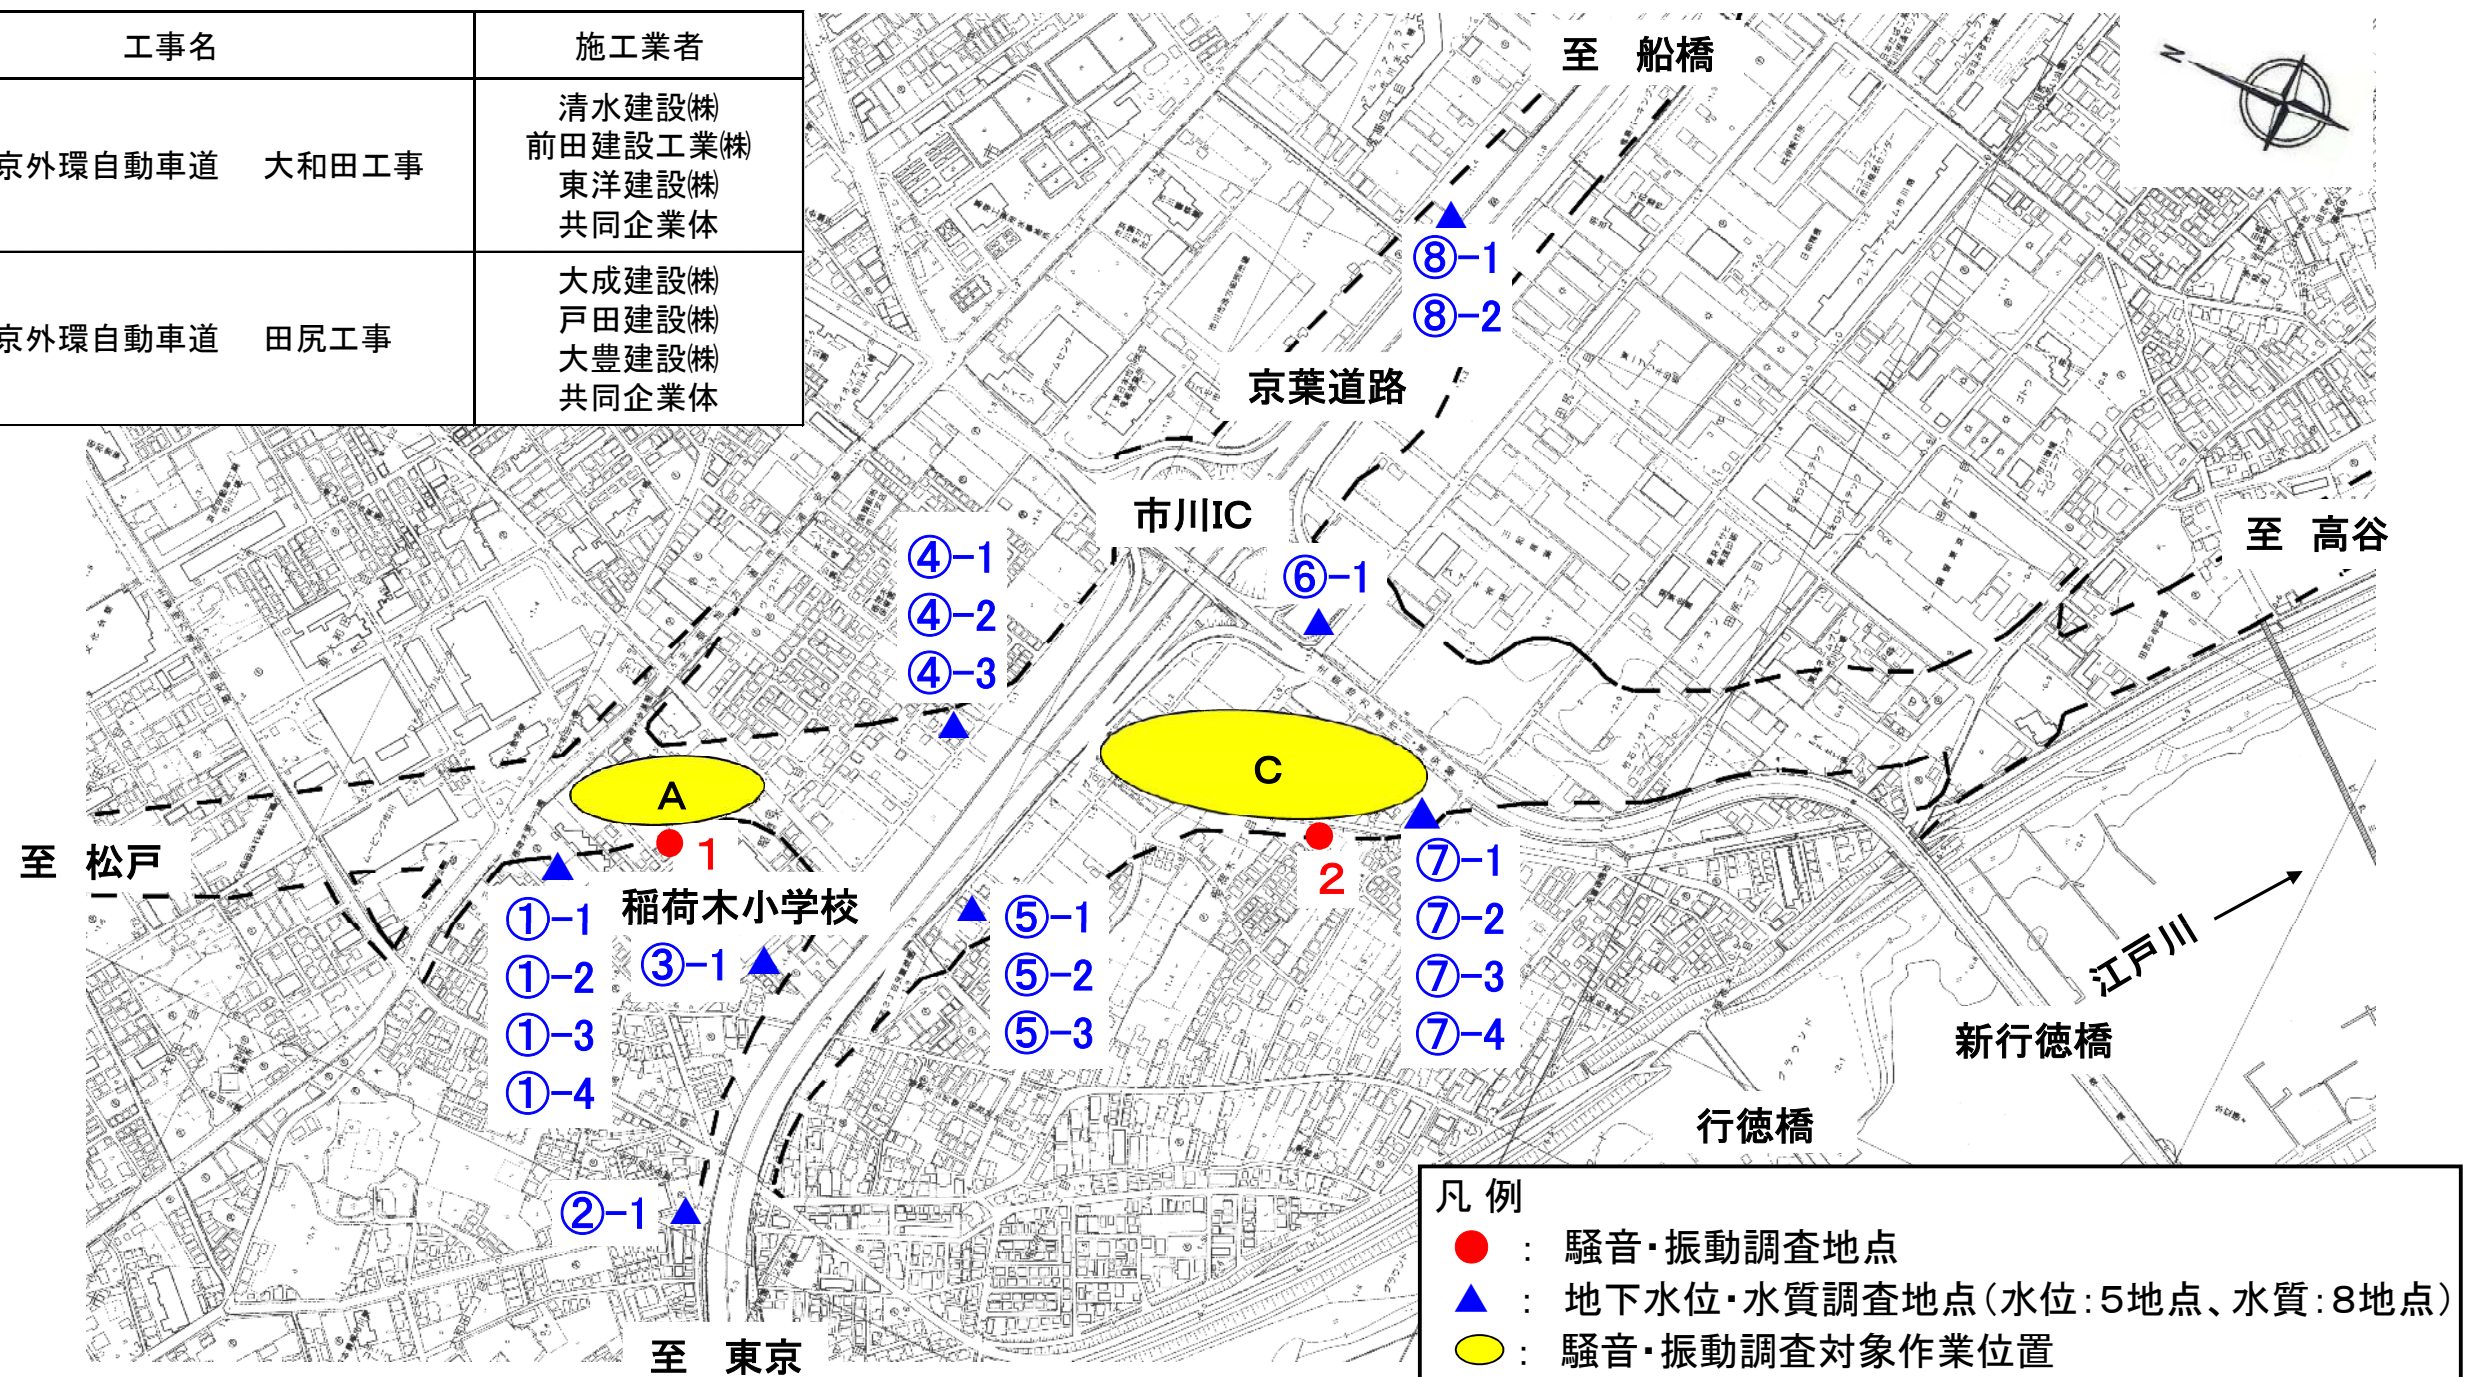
| 工事名 | 施工業者 |
|---|---|
| 京外環自動車道　大和田工事 | 清水建設㈱ 前田建設工業㈱ 東洋建設㈱ 共同企業体 |
| 京外環自動車道　田尻工事 | 大成建設㈱ 戸田建設㈱ 大豊建設㈱ 共同企業体 |

至　船橋

⑧-1
⑧-2

京葉道路

市川IC

至　高谷

④-1
④-2
④-3

⑥-1

A

C

1

2

至　松戸

稲荷木小学校

①-1
①-2
①-3
①-4

③-1

⑤-1
⑤-2
⑤-3

⑦-1
⑦-2
⑦-3
⑦-4

江戸川

新行徳橋

行徳橋

②-1

至　東京

凡 例
：　騒音・振動調査地点
：　地下水位・水質調査地点（水位：5地点、水質：8地点）
：　騒音・振動調査対象作業位置